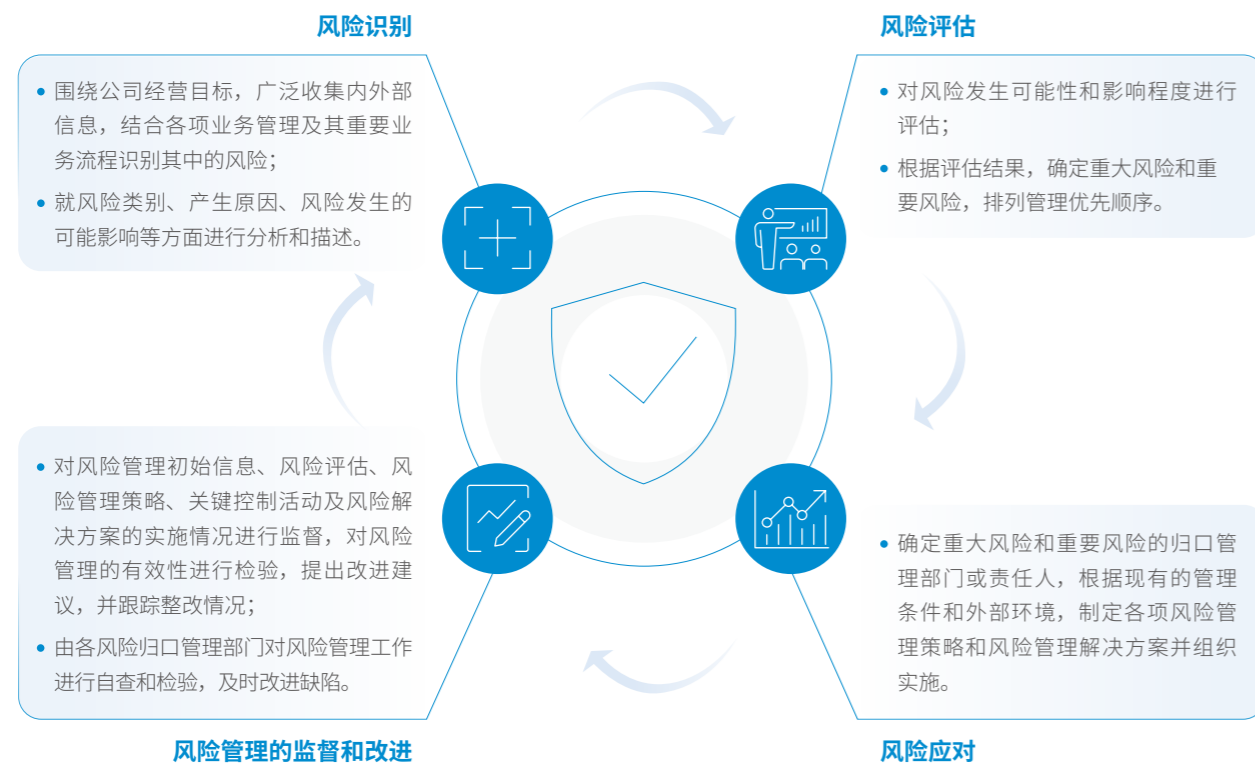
风险识别

• 围绕公司经营目标，广泛收集内外部信息，结合各项业务管理及其重要业务流程识别其中的风险；
• 就风险类别、产生原因、风险发生的可能影响等方面进行分析和描述。

风险评估

• 对风险发生可能性和影响程度进行评估；
• 根据评估结果，确定重大风险和重要风险，排列管理优先顺序。

• 对风险管理初始信息、风险评估、风险管理策略、关键控制活动及风险解决方案的实施情况进行监督，对风险管理的有效性进行检验，提出改进建议，并跟踪整改情况；
• 由各风险归口管理部门对风险管理工作进行自查和检验，及时改进缺陷。

风险管理的监督和改进

• 确定重大风险和重要风险的归口管理部门或责任人，根据现有的管理条件和外部环境，制定各项风险管理策略和风险管理解决方案并组织实施。

风险应对